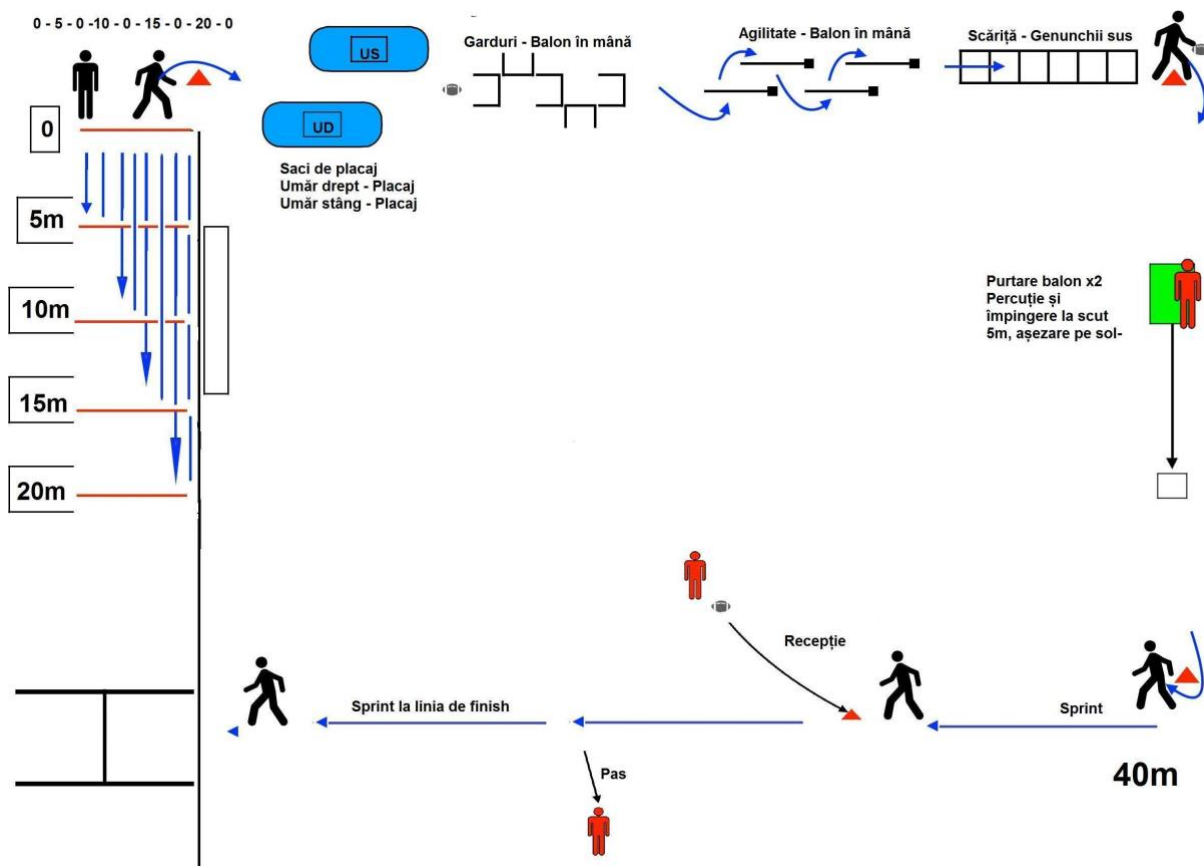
0 - 5 - 0 -10 - 0 - 15 - 0 - 20 - 0

US

UD

Garduri - Balon în mână

Agilitate - Balon în mână

Scăriță - Genunchii sus

0

Saci de placaj
Umăr drept - Placaj
Umăr stâng - Placaj

5m

10m

15m

20m

Purtare balon x2
Percuție și împingere la scut 5m, așezare pe sol-

Recepție

Sprint la linia de finish

Sprint

Pas

40m